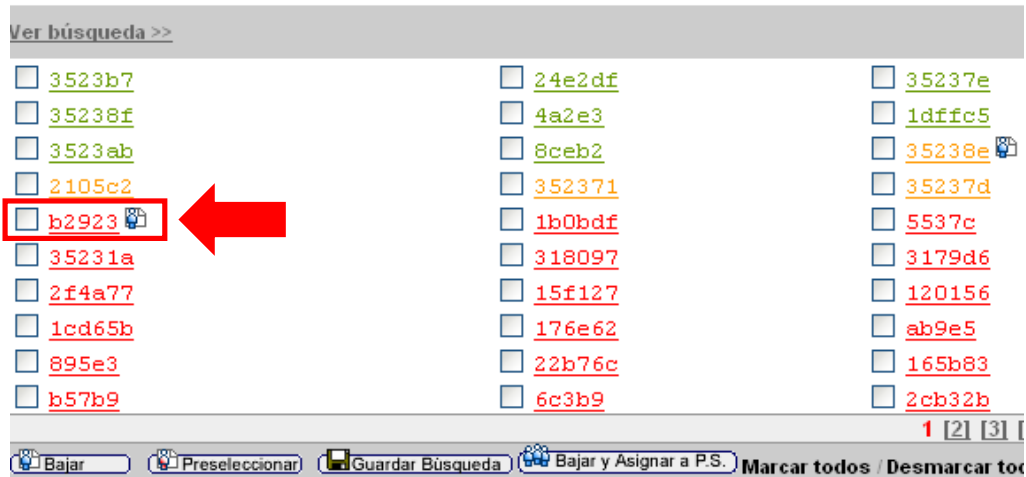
Ver búsqueda >>

3523b7
35238f
3523ab
2105c2
b2923
35231a
2f4a77
1cd65b
895e3
b57b9

24e2df
4a2e3
8ceb2
352371
1b0bdf
318097
15f127
176e62
22b76c
6c3b9

35237e
1dffc5
35238e
35237d
5537c
3179d6
120156
ab9e5
165b83
2cb32b

1 [2] [3] [

Bajar
Preseleccionar
Guardar Búsqueda
Bajar y Asignar a P.S.
Marcar todos / Desmarcar tod